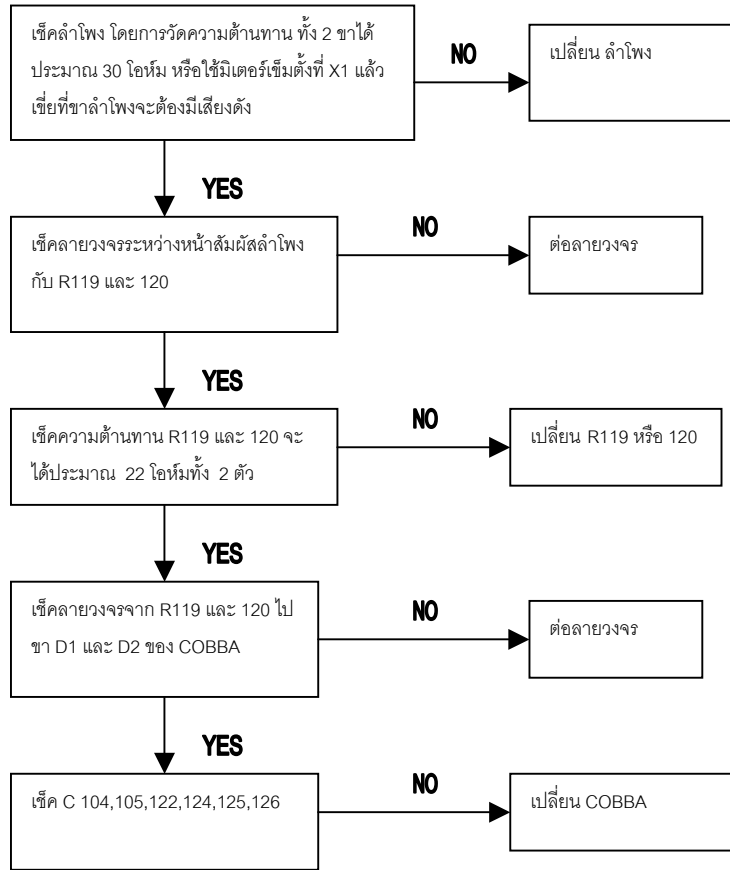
เช็คลำโพง โดยการวัดความต้านทาน ทั้ง 2 ขาได้ประมาณ 30 โอห์ม หรือใช้มิเตอร์เข็มตั้งที่ X1 แล้วเขี่ยที่ขาลำโพงจะต้องมีเสียงดัง

NO

เปลี่ยน ลำโพง

YES

เช็คลายวงจรระหว่างหน้าสัมผัสลำโพงกับ R119 และ 120

NO

ต่อลายวงจร

YES

เช็คความต้านทาน R119 และ 120 จะได้ประมาณ 22 โอห์มทั้ง 2 ตัว

NO

เปลี่ยน R119 หรือ 120

YES

เช็คลายวงจรจาก R119 และ 120 ไป ขา D1 และ D2 ของ COBBA

NO

ต่อลายวงจร

YES

เช็ค C 104,105,122,124,125,126

NO

เปลี่ยน COBBA